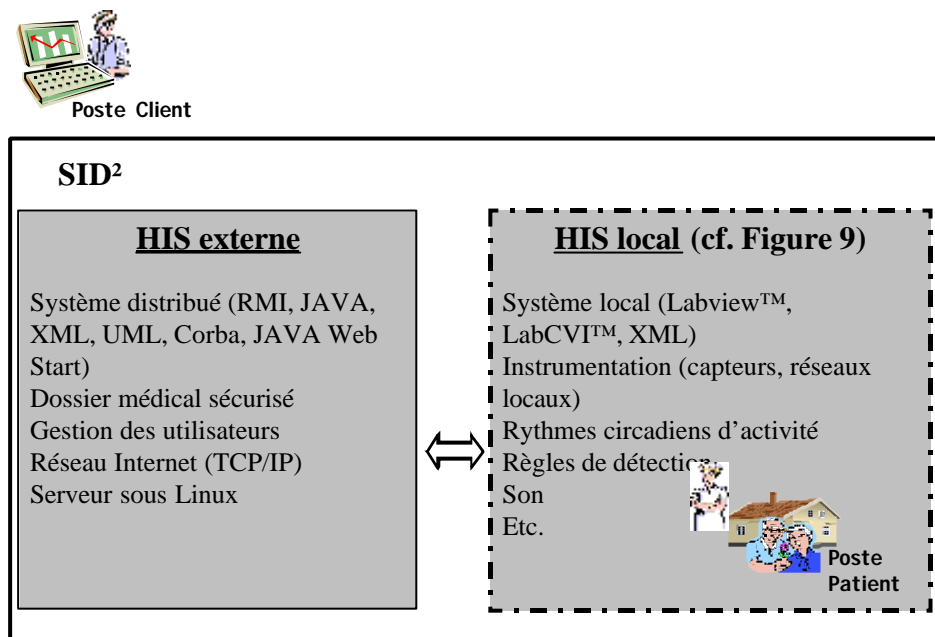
Poste Client

SID²

HIS externe

Système distribué (RMI, JAVA, XML, UML, Corba, JAVA Web Start)
Dossier médical sécurisé
Gestion des utilisateurs
Réseau Internet (TCP/IP)
Serveur sous Linux

HIS local (cf. Figure 9)

Système local (Labview™, LabCVI™, XML)
Instrumentation (capteurs, réseaux locaux)
Rythmes circadiens d'activité
Règles de détectio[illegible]
Son
Etc.

Poste Patient